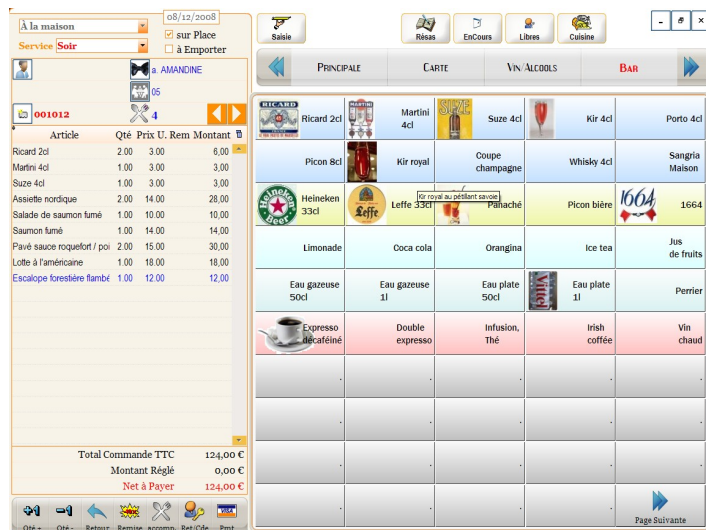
À la maison
08/12/2008
sur Place
Service Soir
à Emporter
a. AMANDINE
05
001012
4

| Article | Qté | Prix U. | Rem | Montant |
|---|---|---|---|---|
| Ricard 2cl | 2.00 | 3.00 | | 6,00 |
| Martini 4cl | 1.00 | 3.00 | | 3,00 |
| Suze 4cl | 1.00 | 3.00 | | 3,00 |
| Assiette nordique | 2.00 | 14.00 | | 28,00 |
| Salade de saumon fumé | 1.00 | 10.00 | | 10,00 |
| Saumon fumé | 1.00 | 14.00 | | 14,00 |
| Pavé sauce roquefort / poi | 2.00 | 15.00 | | 30,00 |
| Lotte à l'américaine | 1.00 | 18.00 | | 18,00 |
| Escalope forestière flambé | 1.00 | 12.00 | | 12,00 |

Total Commande TTC 124,00 €
Montant Réglé 0,00 €
Net à Payer 124,00 €

Qté + Qté - Retour Remise accomp. Ret/Cde Pmt

Saisie Résas EnCours Libres Cuisine
Principale Carte Vin/Alcools Bar

Ricard 2cl
Martini 4cl
Suze 4cl
Kir 4cl
Porto 4cl
Picon 8cl
Kir royal
Coupe champagne
Whisky 4cl
Sangria Maison
Heineken 33cl
Leffe 33cl
Kir royal au pétillant savoie
Panaché
Picon bière
1664
Limonade
Coca cola
Orangina
Ice tea
Jus de fruits
Eau gazeuse 50cl
Eau gazeuse 1l
Eau plate 50cl
Eau plate 1l
Perrier
Expresso décaféiné
Double expresso
Infusion, Thé
Irish coffee
Vin chaud
Page Suivante